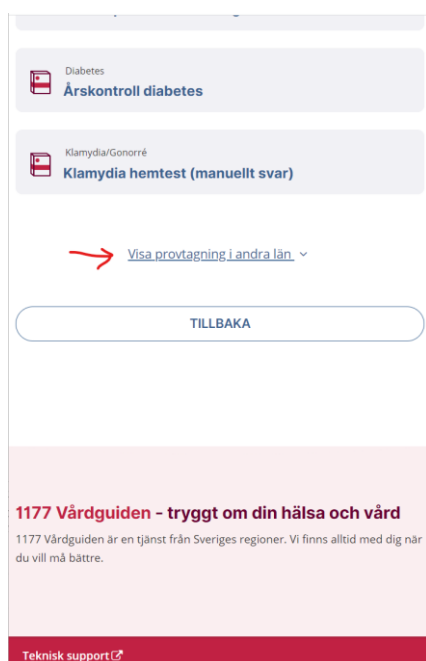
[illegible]

Diabetes
Årskontroll diabetes

Klamydia/Gonorré
Klamydia hemtest (manuellt svar)

Visa provtagning i andra län

TILLBAKA

1177 Vårdguiden - tryggt om din hälsa och vård

1177 Vårdguiden är en tjänst från Sveriges regioner. Vi finns alltid med dig när du vill må bättre.

Teknisk support